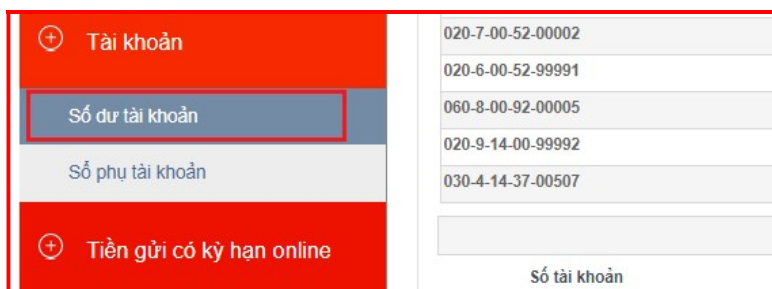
Tài khoản

Số dư tài khoản

Số phụ tài khoản

Tiền gửi có kỳ hạn online

| 020-7-00-52-00002 |
|---|
| 020-6-00-52-99991 |
| 060-8-00-92-00005 |
| 020-9-14-00-99992 |
| 030-4-14-37-00507 |

Số tài khoản